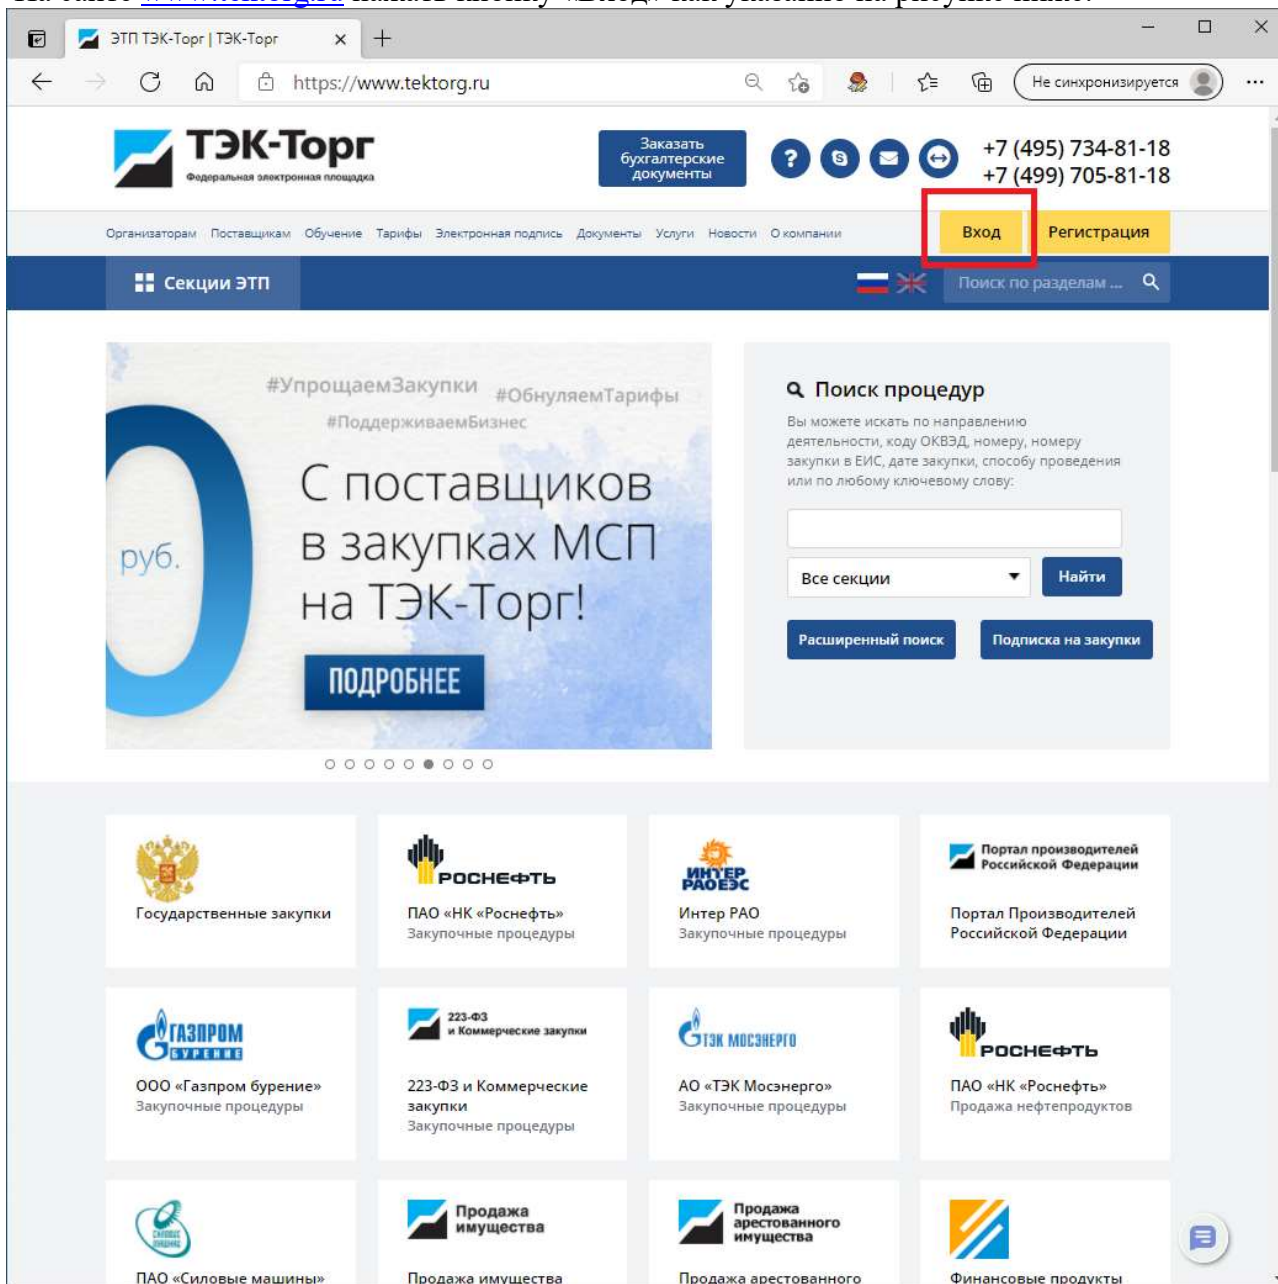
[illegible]

ЭТП ТЭК-Торг | ТЭК-Торг

https://www.tektorg.ru

Не синхронизируется

ТЭК-Торг
Федеральная электронная площадка

Заказать бухгалтерские документы

+7 (495) 734-81-18
+7 (499) 705-81-18

Организаторам Поставщикам Обучение Тарифы Электронная подпись Документы Услуги Новости О компании

Вход Регистрация

Секции ЭТП

Поиск по разделам ...

#УпрощаемЗакупки #ОбнуляемТарифы #ПоддерживаемБизнес

руб.

С поставщиков в закупках МСП на ТЭК-Торг!

ПОДРОБНЕЕ

Поиск процедур

Вы можете искать по направлению деятельности, коду ОКВЭД, номеру, номеру закупки в ЕИС, дате закупки, способу проведения или по любому ключевому слову:

Все секции

Найти

Расширенный поиск

Подписка на закупки

Государственные закупки

РОСНЕФТЬ
ПАО «НК «Роснефть»
Закупочные процедуры

ИНТЕР РАО ЕЭС
Интер РАО
Закупочные процедуры

Портал производителей Российской Федерации
Портал Производителей Российской Федерации

ГАЗПРОМ БУРЕНИЕ
ООО «Газпром бурение»
Закупочные процедуры

223-ФЗ и Коммерческие закупки
223-ФЗ и Коммерческие закупки
Закупочные процедуры

ТЭК МОСЭНЕРГО
АО «ТЭК Мосэнерго»
Закупочные процедуры

РОСНЕФТЬ
ПАО «НК «Роснефть»
Продажа нефтепродуктов

ПАО «Силовые машины»

Продажа имущества
Продажа имущества

Продажа арестованного имущества
Продажа арестованного

Финансовые продукты